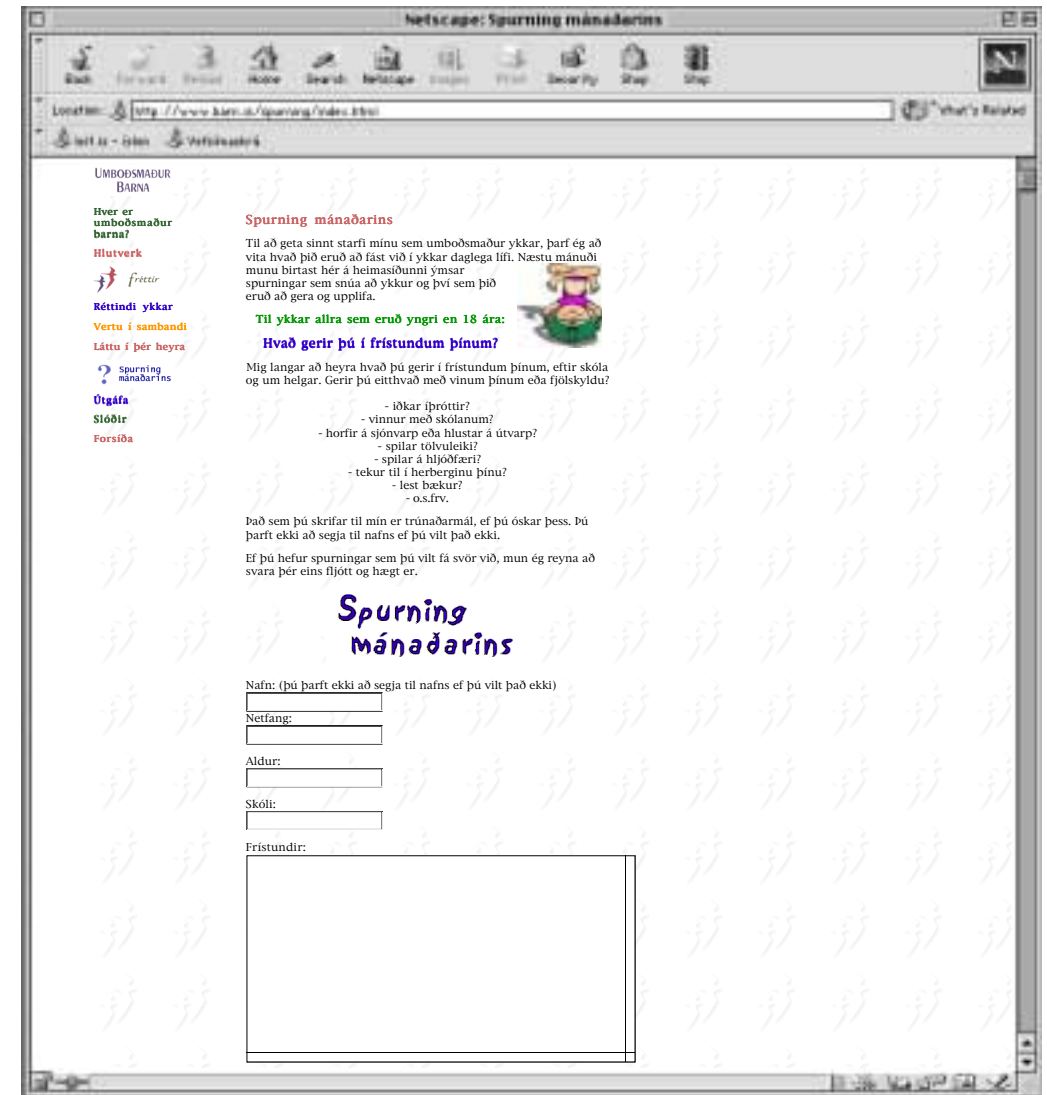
Netscape: Spurning mánaðarins

Back Forward Reload Home Search Netscape Images Print Security Shop Stop

Location: http://www.barn.is/spurning/index.html

What's Related

Islenskt - Islen Vefsíðusafn

UMBOÐSMAÐUR BARNA

Hver er umboðsmaður barna?

Hlutverk

fréttir

Réttindi ykkar

Vertu í sambandi

Láttu í þér heyra

Spurning mánaðarins

Útgáfa

Slóðir

Forsíða

Spurning mánaðarins

Til að geta sinnt starfi mínu sem umboðsmaður ykkar, þarf ég að vita hvað þið eruð að fást við í ykkar daglega lífi. Næstu mánuði munu birtast hér á heimasíðunni ýmsar spurningar sem snúa að ykkur og því sem þið eruð að gera og upplifa.

Til ykkar allra sem eruð yngri en 18 ára:

Hvað gerir þú í frístundum þínum?

Mig langar að heyra hvað þú gerir í frístundum þínum, eftir skóla og um helgar. Gerir þú eitthvað með vinum þínum eða fjölskyldu?

- iðkar íþróttir?
- vinnur með skólanum?
- horfir á sjónvarp eða hlustar á útvarp?
- spilar tölvuleiki?
- spilar á hljóðfæri?
- tekur til í herberginu þínu?
- lest bækur?
- o.s.frv.

Það sem þú skrifar til mín er trúnaðarmál, ef þú óskar þess. Þú þarft ekki að segja til nafns ef þú vilt það ekki.

Ef þú hefur spurningar sem þú vilt fá svör við, mun ég reyna að svara þér eins fljótt og hægt er.

Spurning mánaðarins

Nafn: (þú þarft ekki að segja til nafns ef þú vilt það ekki)

Netfang:

Aldur:

Skóli:

Frístundir: